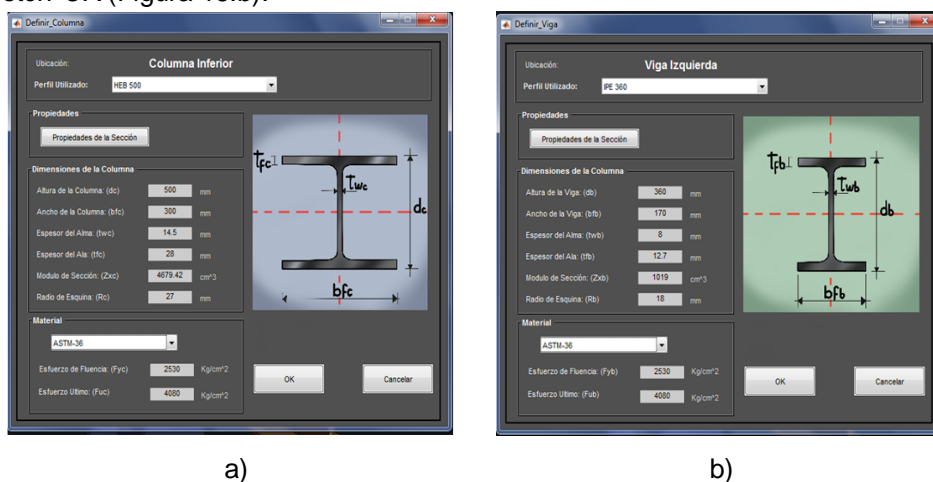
esto. OK (Figura 43.b).

Definir_Columna

Ubicación: Columna Inferior

Perfil Utilizado: HEB 500

Propiedades

Propiedades de la Sección

Dimensiones de la Columna

Altura de la Columna: (dc) 500 mm

Ancho de la Columna: (bfc) 300 mm

Espesor del Alma: (twc) 14.5 mm

Espesor del Ala: (tfc) 28 mm

Modulo de Sección: (Zxc) 4679.42 cm^3

Radio de Esquina: (Rc) 27 mm

$t_{fc}$ $t_{wc}$ dc bfc

Material

ASTM-36

Esfuerzo de Fluencia: (Fyc) 2530 Kg/cm^2

Esfuerzo Ultimo: (Fuc) 4080 Kg/cm^2

OK Cancelar

Definir_Viga

Ubicación: Viga Izquierda

Perfil Utilizado: IPE 360

Propiedades

Propiedades de la Sección

Dimensiones de la Columna

Altura de la Viga: (db) 360 mm

Ancho de la Viga: (bfb) 170 mm

Espesor del Alma: (twb) 8 mm

Espesor del Ala: (tfb) 12.7 mm

Modulo de Sección: (Zxb) 1019 cm^3

Radio de Esquina: (Rb) 18 mm

$t_{fb}$ $t_{wb}$ db bfb

Material

ASTM-36

Esfuerzo de Fluencia: (Fyb) 2530 Kg/cm^2

Esfuerzo Ultimo: (Fub) 4080 Kg/cm^2

OK Cancelar

a) b)